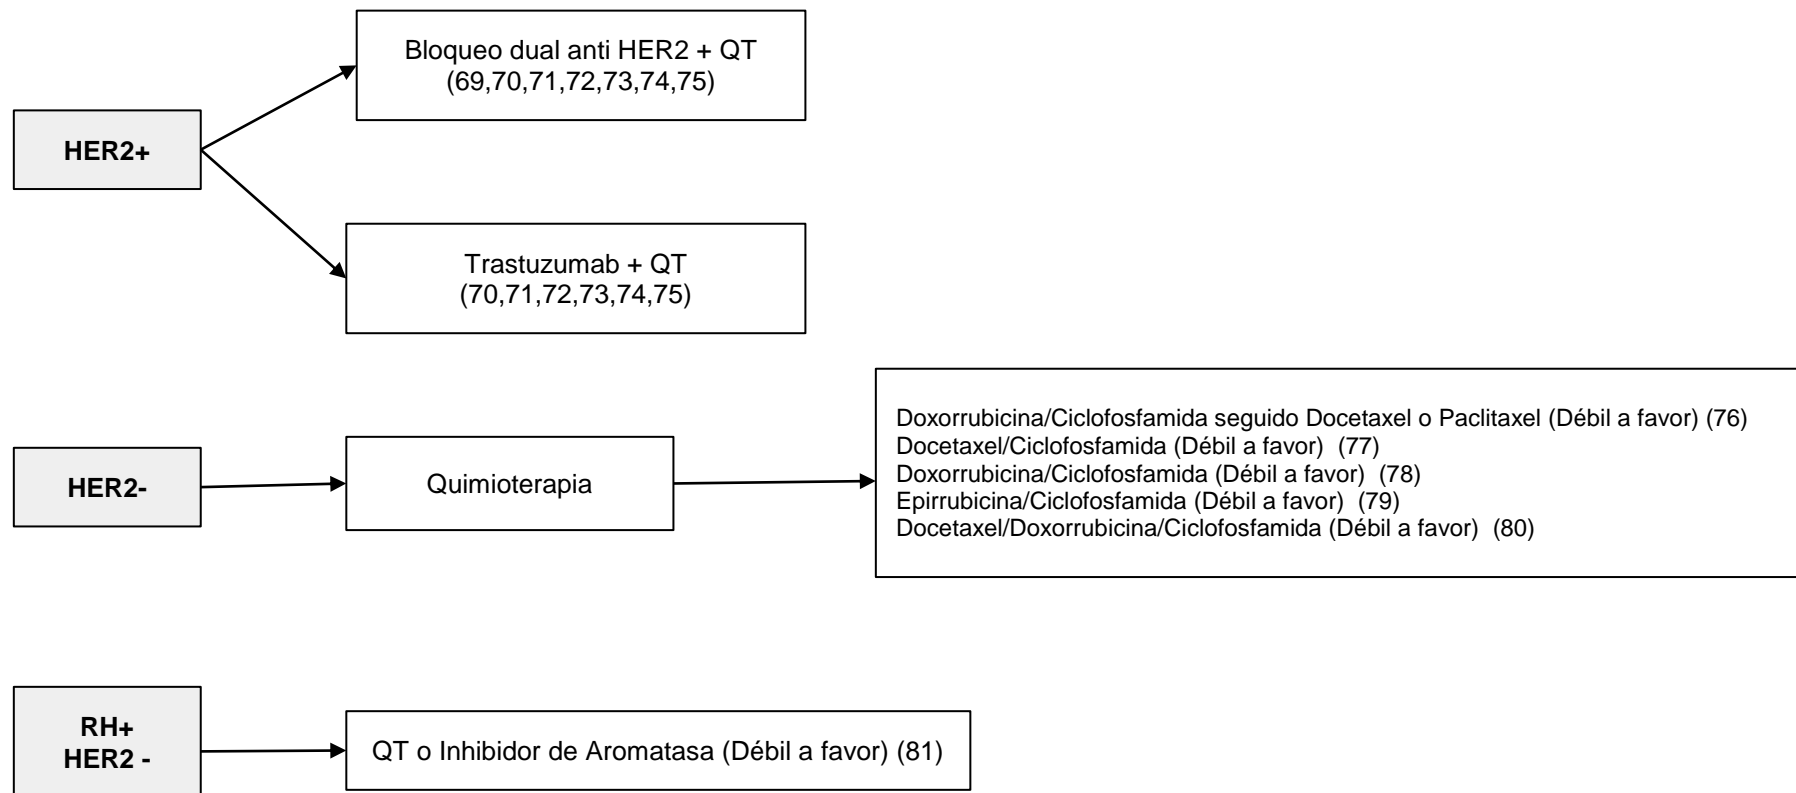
HER2+

Bloqueo dual anti HER2 + QT (69,70,71,72,73,74,75)

Trastuzumab + QT (70,71,72,73,74,75)

HER2-

Quimioterapia

Doxorrubicina/Ciclofosfamida seguido Docetaxel o Paclitaxel (Débil a favor) (76)
Docetaxel/Ciclofosfamida (Débil a favor) (77)
Doxorrubicina/Ciclofosfamida (Débil a favor) (78)
Epirrubicina/Ciclofosfamida (Débil a favor) (79)
Docetaxel/Doxorrubicina/Ciclofosfamida (Débil a favor) (80)

RH+
HER2 -

QT o Inhibidor de Aromatasa (Débil a favor) (81)